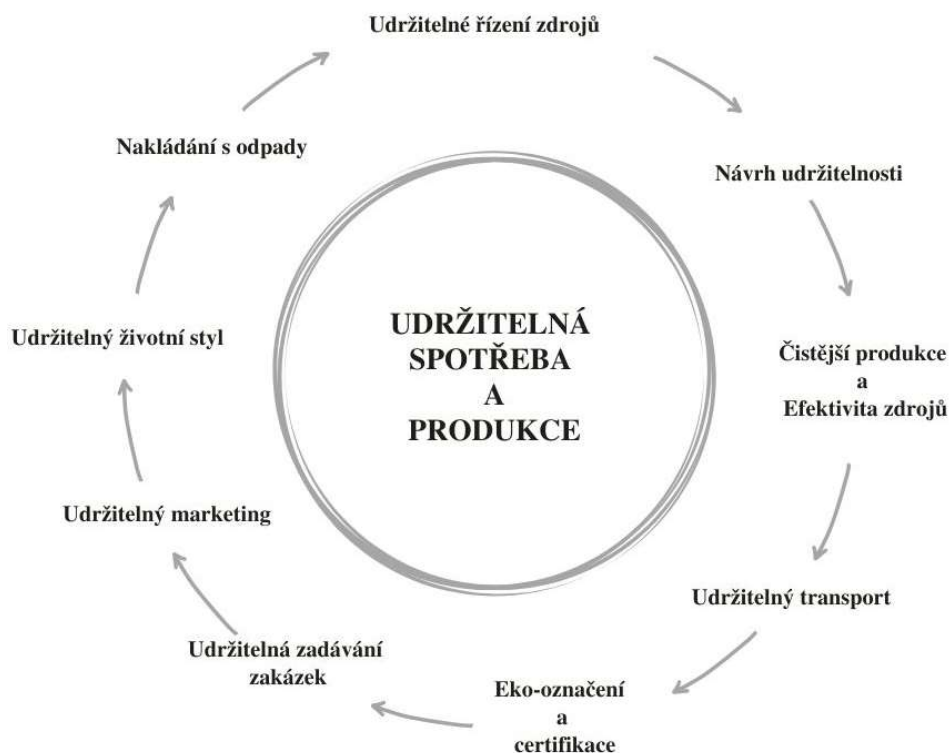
Udržitelné řízení zdrojů

Návrh udržitelnosti

Čistější produkce
a
Efektivita zdrojů

Udržitelný transport

Eko-označení
a
certifikace

Udržitelná zadávání zakázek

Udržitelný marketing

Udržitelný životní styl

Nakládání s odpady

UDRŽITELNÁ SPOTŘEBA A PRODUKCE